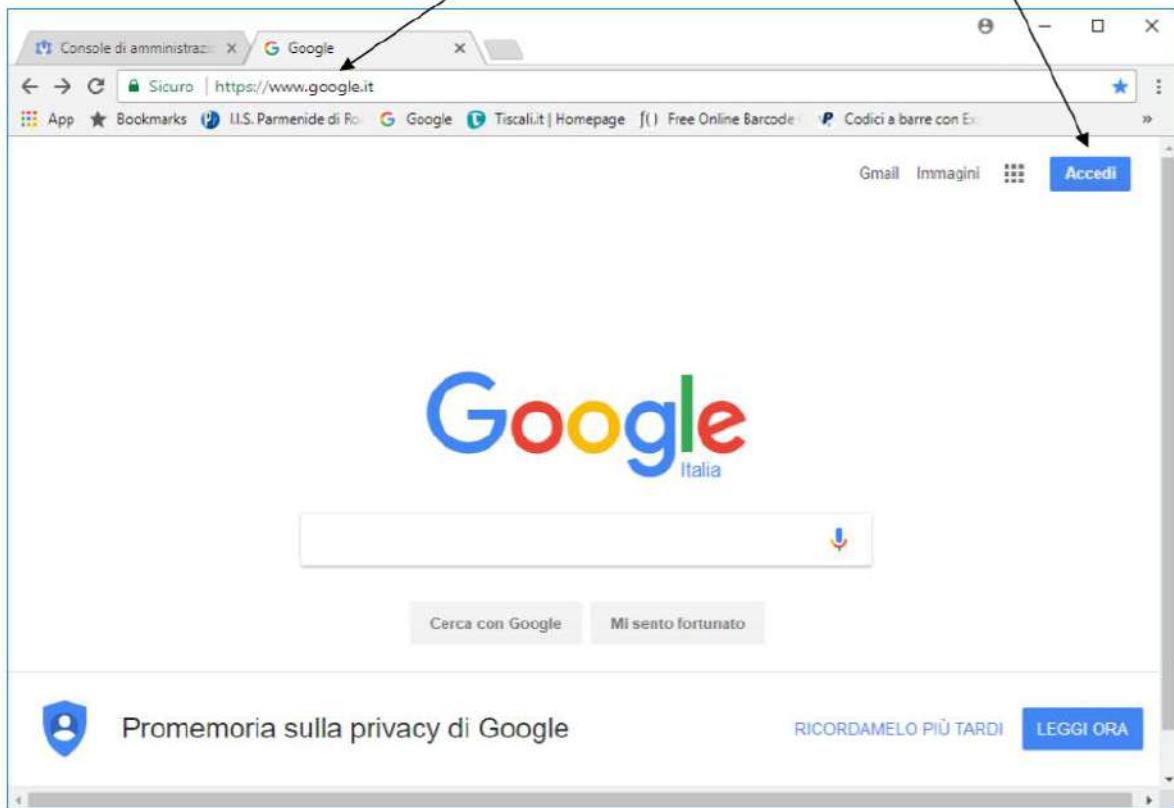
Console di amministraz ×
Google ×

Sicuro | https://www.google.it

App Bookmarks I.I.S. Parmenide di Ro Google Tiscali.it | Homepage Free Online Barcode Codici a barre con Ex »

Gmail Immagini Accedi

Google
Italia

Cerca con Google Mi sento fortunato

Promemoria sulla privacy di Google

RICORDAMELO PIÙ TARDI LEGGI ORA